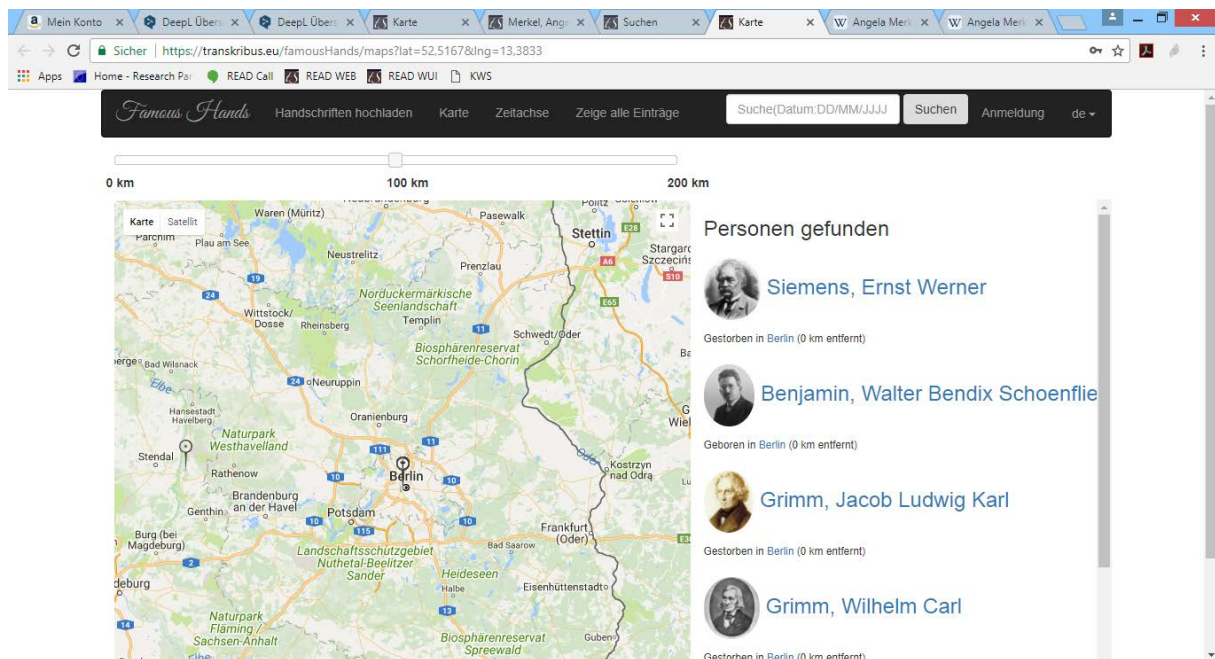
Mein Konto ×
DeepL Übers ×
DeepL Übers ×
Karte ×
Merkel, Ange ×
Suchen ×
Karte ×
Angela Merk ×
Angela Merk ×

Sicher | https://transkribus.eu/famousHands/maps?lat=52,5167&lng=13,3833

Apps
Home - Research Par
READ Call
READ WEB
READ WUI
KWS

Famous Hands
Handschriften hochladen
Karte
Zeitachse
Zeige alle Einträge
Suche(Datum:DD/MM/JJJJ
Suchen
Anmeldung
de

0 km
100 km
200 km

Karte
Satellit

Waren (Müritz)
Pasewalk
Parchim
Plau am See
Stettin
Stargard
Szczecin
Neustrelitz
Prenzlau
Nordruckermärkische Seenlandschaft
Wittstock/Dosse
Rheinsberg
Templin
Schwedt/Oder
Biosphärenreservat Schorfheide-Chorin
Bad Wilsnack
Neuruppin
Elbe
Hansestadt Havelberg
Oranienburg
Naturpark Westhavelland
Stendal
Rathenow
Berlin
Kostrzyn nad Odrą
Brandenburg an der Havel
Genthin
Potsdam
Burg (bei Magdeburg)
Frankfurt (Oder)
Landschaftsschutzgebiet Nuthetal-Beelitzer Sander
Bad Saarow
Heideseen
Halbe
Eisenhüttenstadt
Naturpark Fläming / Sachsen-Anhalt
Biosphärenreservat Spreewald
Guben

Personen gefunden

Siemens, Ernst Werner
Gestorben in Berlin (0 km entfernt)

Benjamin, Walter Bendix Schoenflie
Geboren in Berlin (0 km entfernt)

Grimm, Jacob Ludwig Karl
Gestorben in Berlin (0 km entfernt)

Grimm, Wilhelm Carl
Gestorben in Berlin (0 km entfernt)